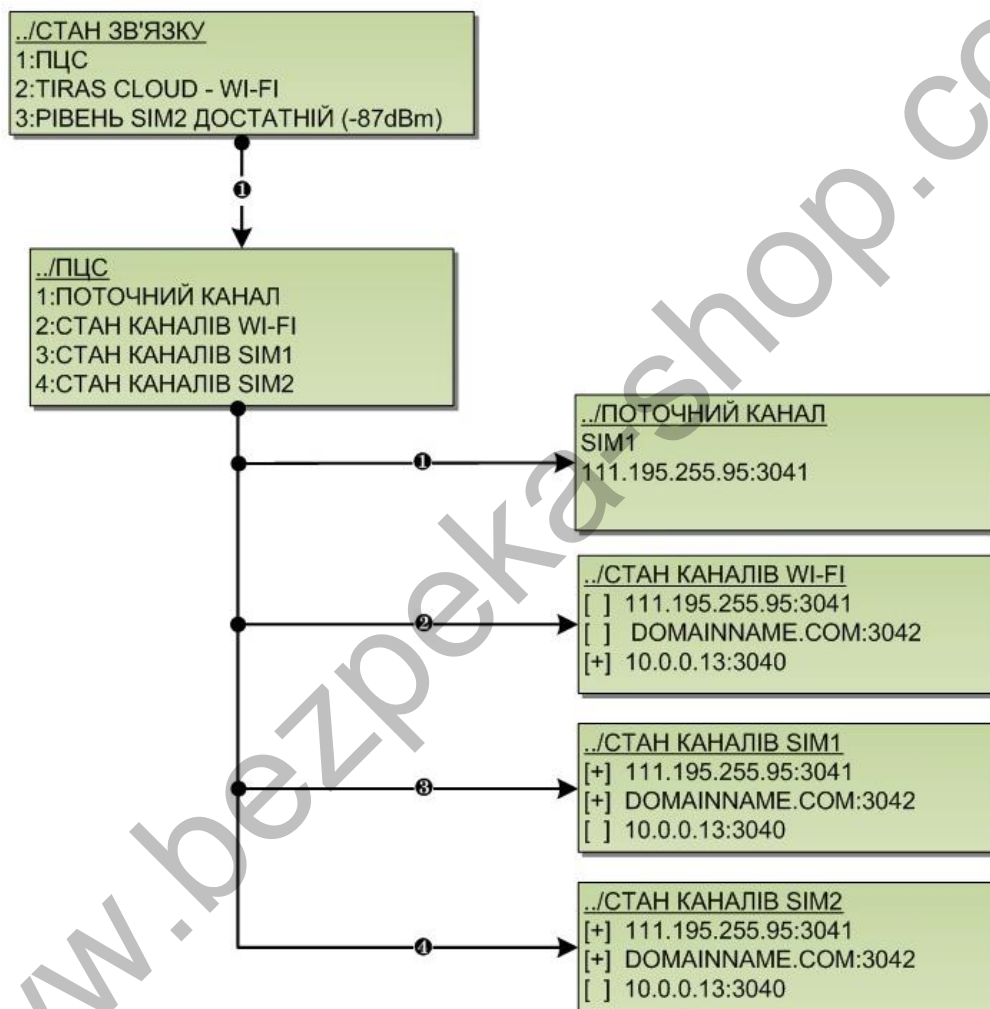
../СТАН ЗВ'ЯЗКУ
1:ПЦС
2:TIRAS CLOUD - WI-FI
3:РІВЕНЬ SIM2 ДОСТАТНІЙ (-87dBm)

1

../ПЦС
1:ПОТОЧНИЙ КАНАЛ
2:СТАН КАНАЛІВ WI-FI
3:СТАН КАНАЛІВ SIM1
4:СТАН КАНАЛІВ SIM2

1

../ПОТОЧНИЙ КАНАЛ
SIM1
111.195.255.95:3041

2

../СТАН КАНАЛІВ WI-FI
[ ] 111.195.255.95:3041
[ ] DOMAINNAME.COM:3042
[+] 10.0.0.13:3040

3

../СТАН КАНАЛІВ SIM1
[+] 111.195.255.95:3041
[+] DOMAINNAME.COM:3042
[ ] 10.0.0.13:3040

4

../СТАН КАНАЛІВ SIM2
[+] 111.195.255.95:3041
[+] DOMAINNAME.COM:3042
[ ] 10.0.0.13:3040

www.bezpeka-shop.co